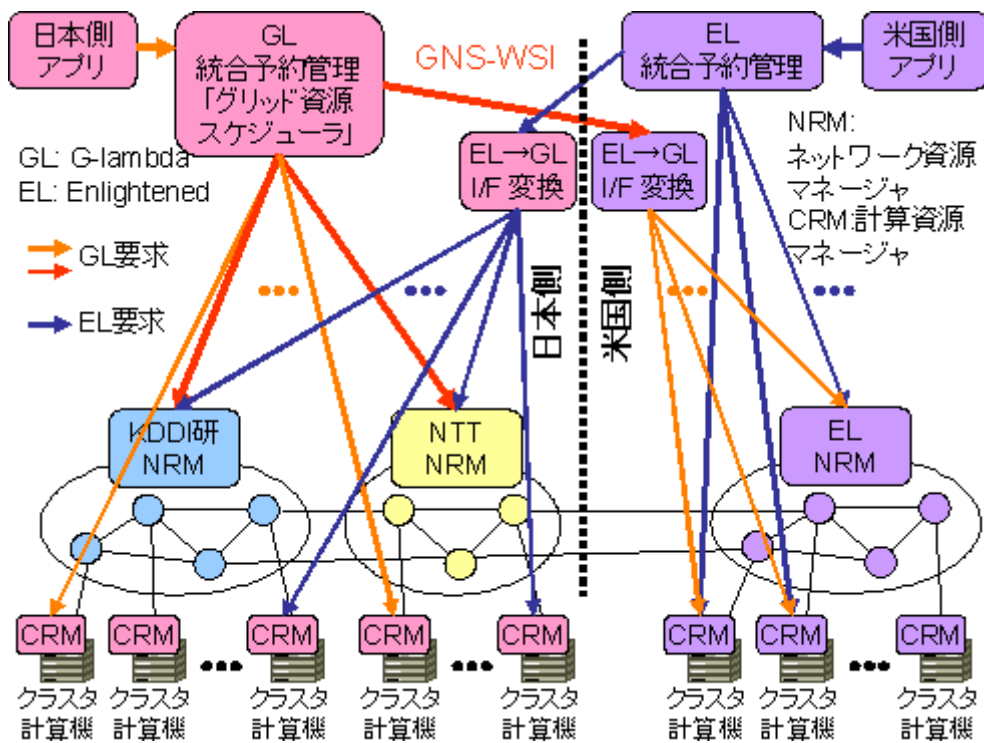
日本側
アプリ

GL
統合予約管理
「グリッド資源
スケジューラ」

GNS-WSI

EL
統合予約管理

米国側
アプリ

GL: G-lambda
EL: Enlightened

EL→GL
I/F 変換

EL→GL
I/F 変換

NRM:
ネットワーク資源
マネージャ
CRM:計算資源
マネージャ

GL要求

EL要求

日本側

米国側

KDDI研
NRM

NTT
NRM

EL
NRM

CRM
クラスタ
計算機

CRM
クラスタ
計算機

CRM
クラスタ
計算機

CRM
クラスタ
計算機

CRM
クラスタ
計算機

CRM
クラスタ
計算機

CRM
クラスタ
計算機

CRM
クラスタ
計算機